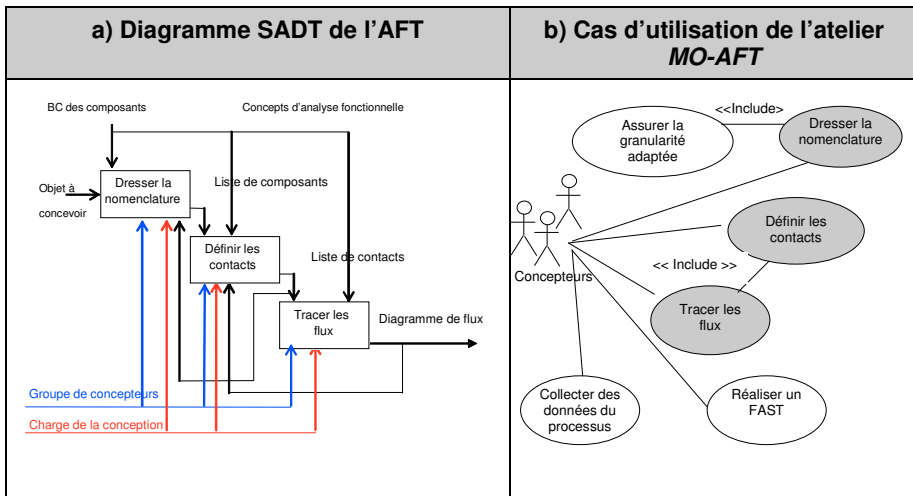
| a) Diagramme SADT de l'AFT | b) Cas d'utilisation de l'atelier *MO-AFT* |
|---|---|
| BC des composants<br>Concepts d'analyse fonctionnelle<br>Objet à concevoir<br>Dresser la nomenclature<br>Liste de composants<br>Définir les contacts<br>Liste de contacts<br>Tracer les flux<br>Diagramme de flux<br>Groupe de concepteurs<br>Charge de la conception | <<Include><br>Assurer la granularité adaptée<br>Dresser la nomenclature<br>Définir les contacts<br><< Include >><br>Concepteurs<br>Tracer les flux<br>Collecter des données du processus<br>Réaliser un FAST |